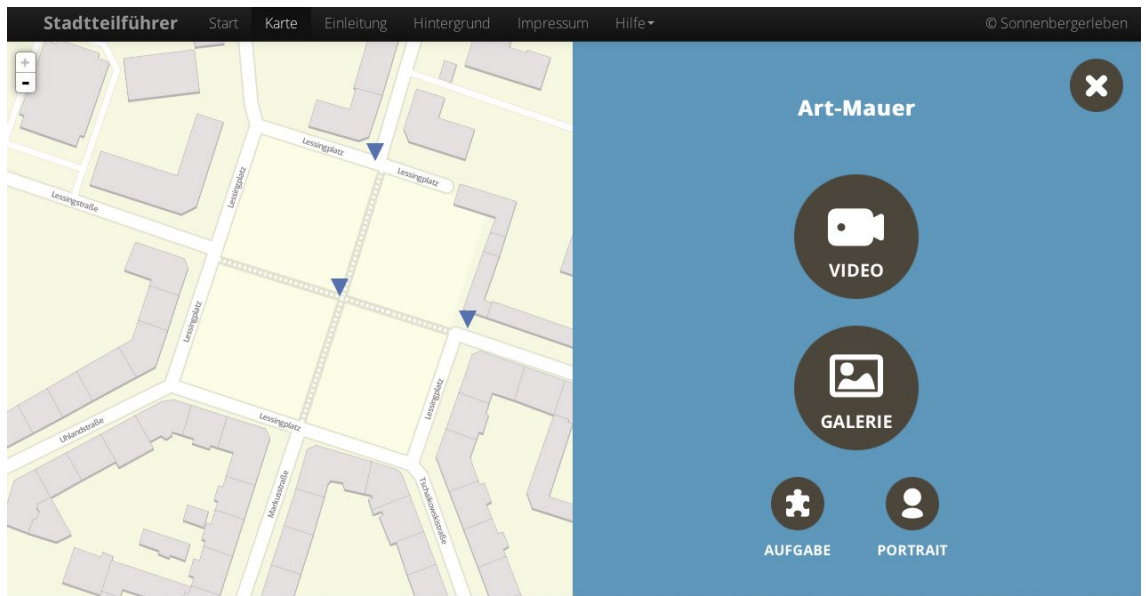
Stadtteilführer Start Karte Einleitung Hintergrund Impressum Hilfe▾ © Sonnenbergerleben

+
-

Lessingplatz
Lessingplatz
Lessingstraße
Lessingplatz
Lessingplatz
Lessingplatz
Lessingplatz
Uhlandstraße
Markusstraße
Tschaikowskistraße

Art-Mauer

VIDEO

GALERIE

AUFGABE

PORTRAIT